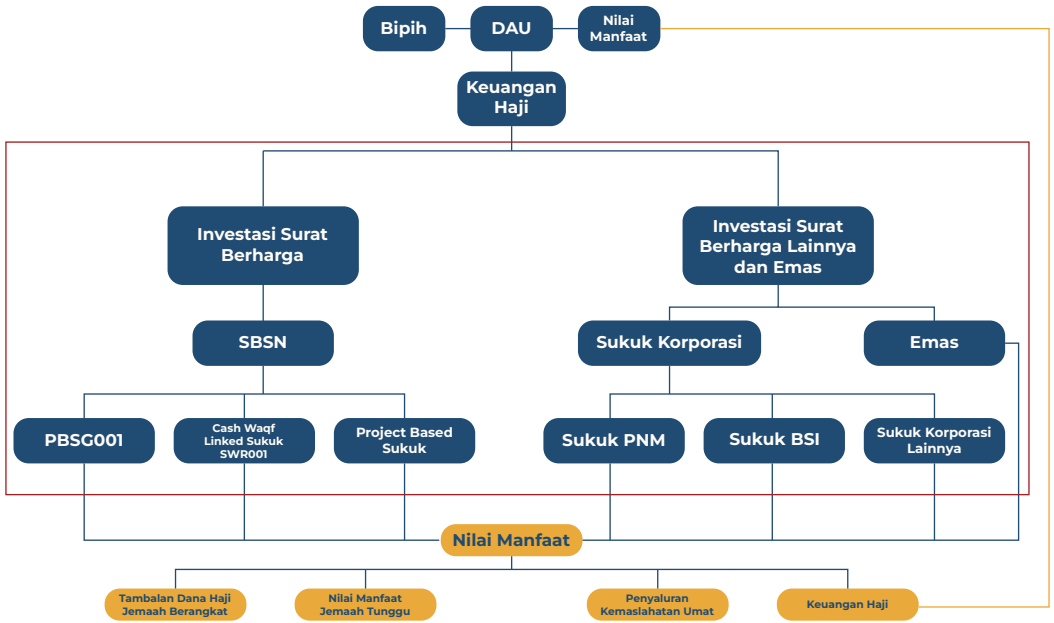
Bipih
DAU
Nilai Manfaat

Keuangan Haji

Investasi Surat Berharga

Investasi Surat Berharga Lainnya dan Emas

SBSN

Sukuk Korporasi

Emas

PBSG001

Cash Waqf Linked Sukuk SWR001

Project Based Sukuk

Sukuk PNM

Sukuk BSI

Sukuk Korporasi Lainnya

Nilai Manfaat

Tambalan Dana Haji Jemaah Berangkat

Nilai Manfaat Jemaah Tunggu

Penyaluran Kemaslahatan Umat

Keuangan Haji